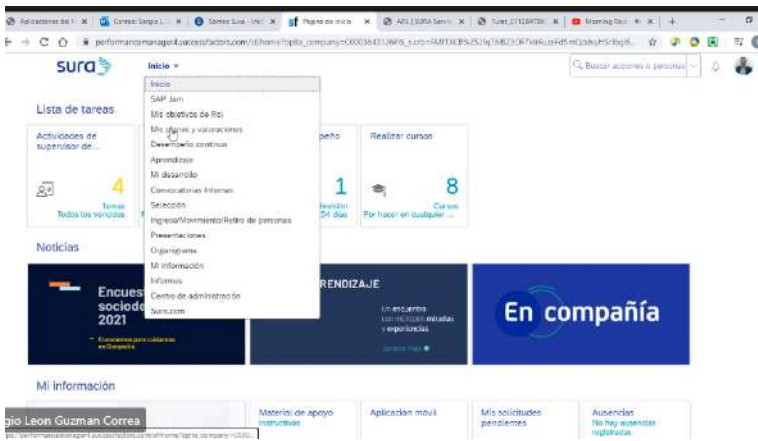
Aplicaciones del I ×
Correo: Sergio L ×
Somos Sura - Inici ×
Página de inicio ×
APL | SURA Servic ×
Turet_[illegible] ×
Morning Rou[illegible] ×
+

performancemanager4.successfactors.com/sf/home?bplte_company=C0003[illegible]

sura

Inicio ▾

Buscar acciones o personas

Lista de tareas

Actividades de supervisor de ...

4

Tareas
Todos los vencidos

Inicio
SAP Jam
Mis objetivos de Rol
Mis planes y valoraciones
Desempeño continuo
Aprendizaje
Mi desarrollo
Convocatorias Internas
Selección
Ingreso/Movimiento/Retiro de personas
Presentaciones
Organigrama
Mi información
Informes
Centro de administración
Sura.com

peño

1

Revisión
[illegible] días

Realizar cursos

8

Cursos
Por hacer en cualquier ...

Noticias

Encues
sociode
2021

Esenciales para cuidarnos en Compañía

RENDIZAJE

Un encuentro con múltiples miradas y experiencias

En compañía

Mi información

Material de apoyo instructivos

Aplicacion movil

Mis solicitudes pendientes

Ausencias
No hay ausencias registradas

gio Leon Guzman Correa

tps://performancemanager4.successfactors.com/sf/home?bplte_company=C000